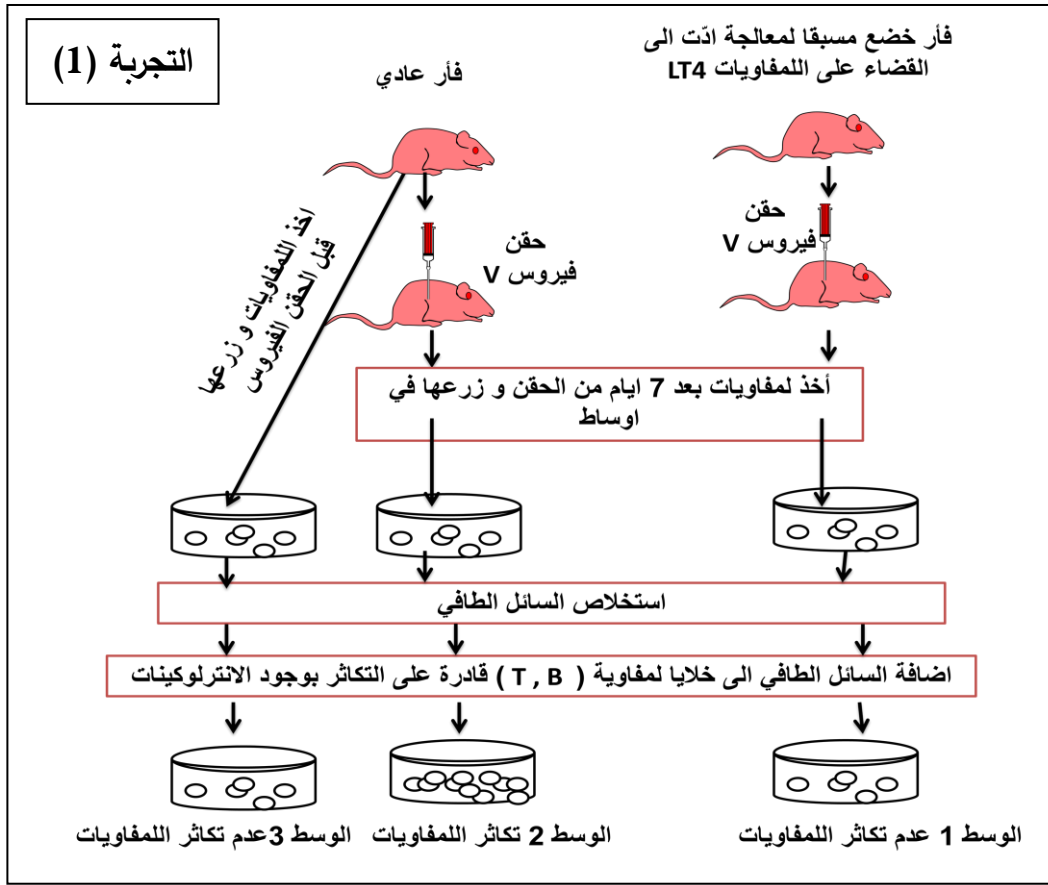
التجربة (1)

فأر خضع مسبقا لمعالجة ادّت الى القضاء على اللمفاويات LT4

فأر عادي

حقن فيروس V

حقن فيروس V

أخذ اللمفاويات و زرعها قبل الحقن الفيروس

أخذ لمفاويات بعد 7 ايام من الحقن و زرعها في اوساط

استخلاص السائل الطافي

اضافة السائل الطافي الى خلايا لمفاوية ( T , B ) قادرة على التكاثر بوجود الانترلوكينات

الوسط 1 عدم تكاثر اللمفاويات

الوسط 2 تكاثر اللمفاويات

الوسط 3عدم تكاثر اللمفاويات